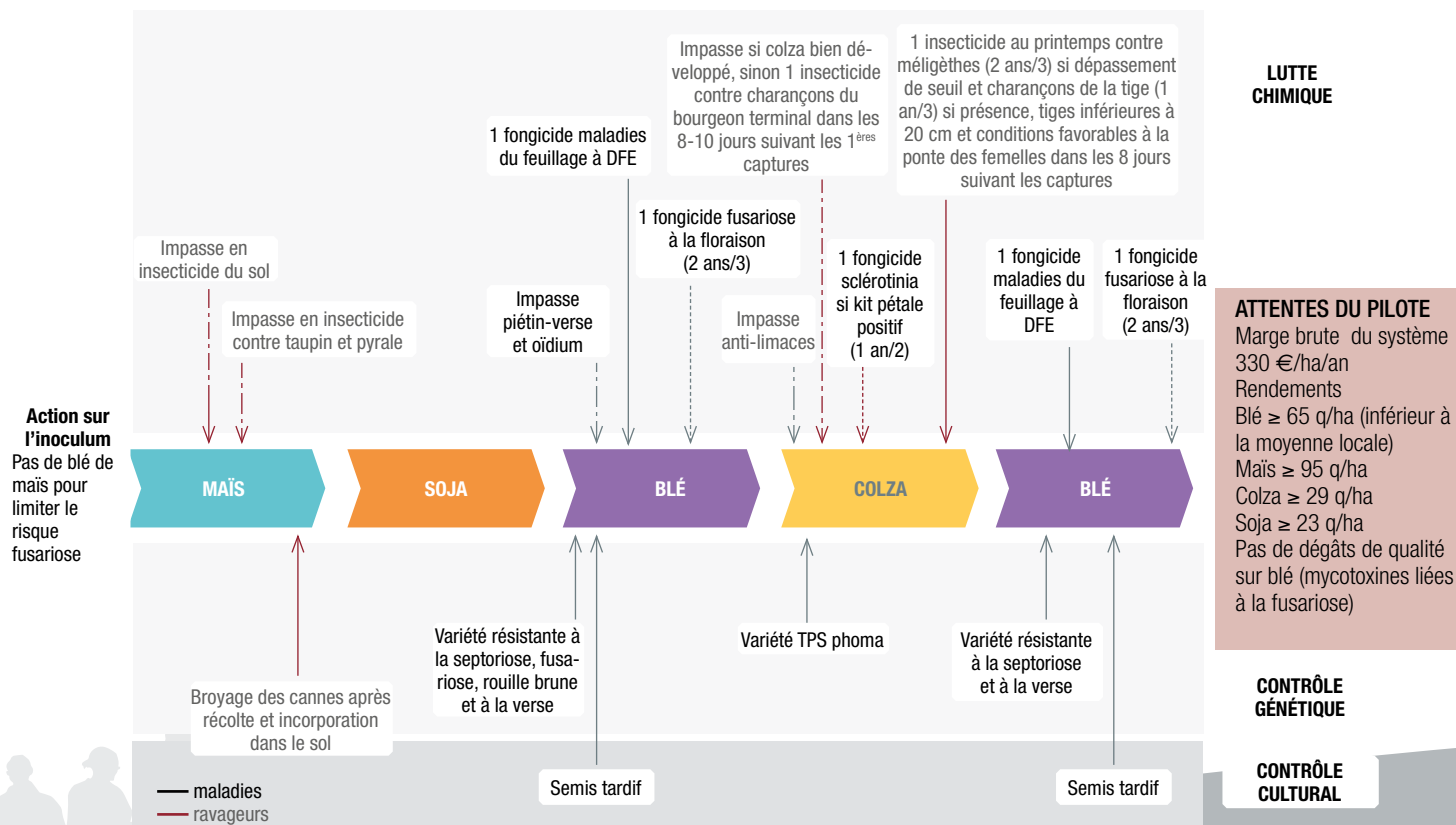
Impasse si colza bien développé, sinon 1 insecticide contre charançons du bourgeon terminal dans les 8-10 jours suivant les 1ères captures

1 insecticide au printemps contre méligèthes (2 ans/3) si dépassement de seuil et charançons de la tige (1 an/3) si présence, tiges inférieures à 20 cm et conditions favorables à la ponte des femelles dans les 8 jours suivant les captures

LUTTE CHIMIQUE

1 fongicide maladies du feuillage à DFE

1 fongicide fusariose à la floraison (2 ans/3)

Impasse en insecticide du sol

Impasse en insecticide contre taupin et pyrale

Impasse piétin-verse et oïdium

Impasse anti-limaces

1 fongicide sclérotinia si kit pétale positif (1 an/2)

1 fongicide maladies du feuillage à DFE

1 fongicide fusariose à la floraison (2 ans/3)

ATTENTES DU PILOTE
Marge brute du système 330 €/ha/an
Rendements
Blé ≥ 65 q/ha (inférieur à la moyenne locale)
Maïs ≥ 95 q/ha
Colza ≥ 29 q/ha
Soja ≥ 23 q/ha
Pas de dégâts de qualité sur blé (mycotoxines liées à la fusariose)

Action sur l'inoculum
Pas de blé de maïs pour limiter le risque fusariose

MAÏS

SOJA

BLÉ

COLZA

BLÉ

Variété résistante à la septoriose, fusariose, rouille brune et à la verse

Variété TPS phoma

Variété résistante à la septoriose et à la verse

Broyage des cannes après récolte et incorporation dans le sol

CONTRÔLE GÉNÉTIQUE

— maladies
— ravageurs

Semis tardif

Semis tardif

CONTRÔLE CULTURAL